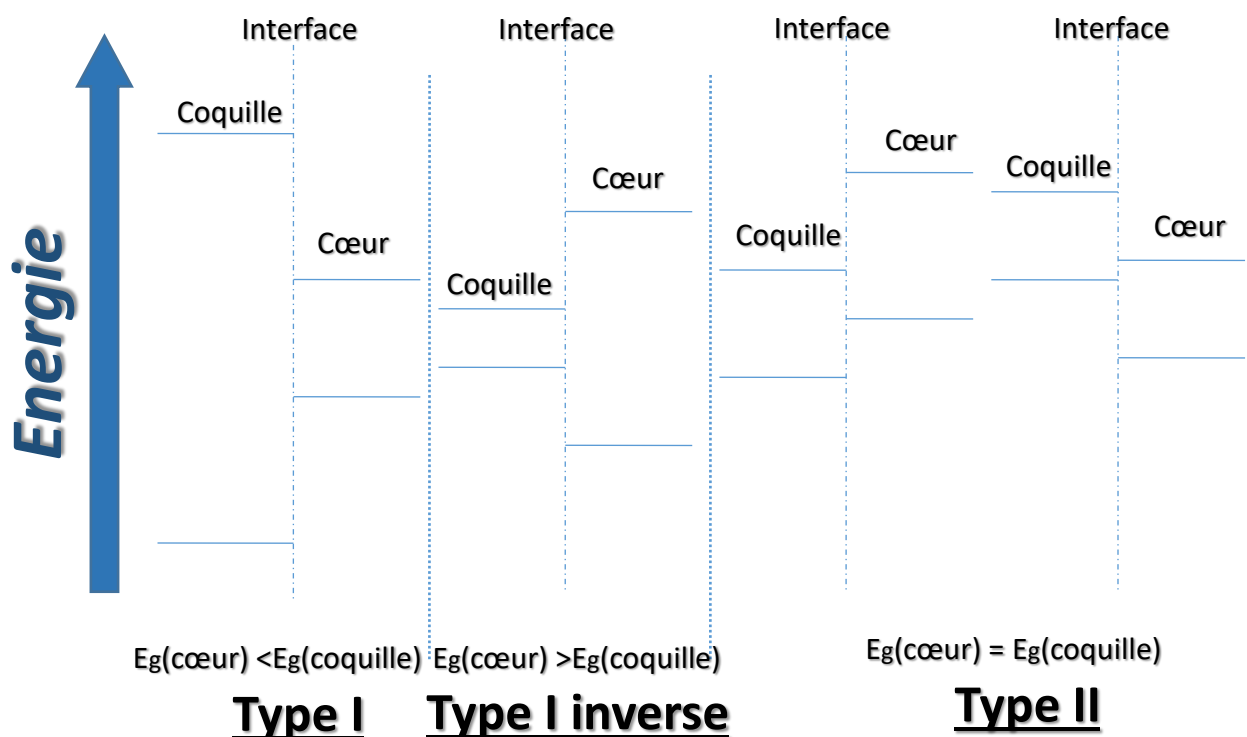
Energie

Interface

Coquille

Cœur

Eg(cœur) <Eg(coquille)

Type I

Interface

Cœur

Coquille

Eg(cœur) >Eg(coquille)

Type I inverse

Interface

Cœur

Coquille

Interface

Coquille

Cœur

Eg(cœur) = Eg(coquille)

Type II